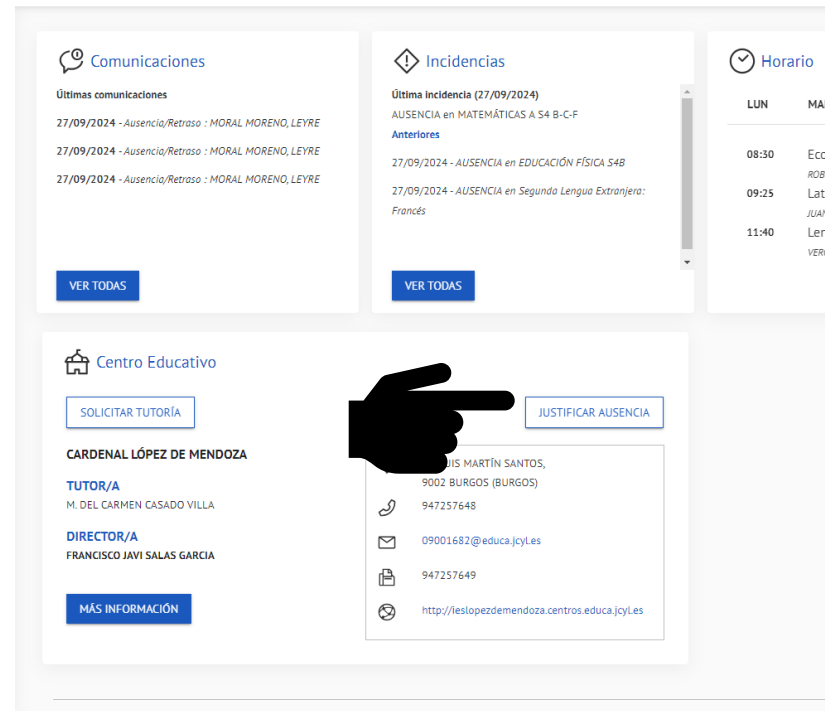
Comunicaciones

Últimas comunicaciones

27/09/2024 - Ausencia/Retraso : MORAL MORENO, LEYRE

27/09/2024 - Ausencia/Retraso : MORAL MORENO, LEYRE

27/09/2024 - Ausencia/Retraso : MORAL MORENO, LEYRE

VER TODAS

Incidencias

Última incidencia (27/09/2024)
AUSENCIA en MATEMÁTICAS A S4 B-C-F
Anteriores

27/09/2024 - AUSENCIA en EDUCACIÓN FÍSICA S4B

27/09/2024 - AUSENCIA en Segunda Lengua Extranjera: Francés

VER TODAS

Horario

LUN MA

08:30 Eco
ROB

09:25 Lat
JUAN

11:40 Len
VER

Centro Educativo

SOLICITAR TUTORÍA

JUSTIFICAR AUSENCIA

CARDENAL LÓPEZ DE MENDOZA

TUTOR/A
M. DEL CARMEN CASADO VILLA

DIRECTOR/A
FRANCISCO JAVI SALAS GARCIA

MÁS INFORMACIÓN

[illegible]UIS MARTÍN SANTOS,
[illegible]9002 BURGOS (BURGOS)

947257648

09001682@educa.jcyl.es

947257649

http://ieslopezdemendoza.centros.educa.jcyl.es